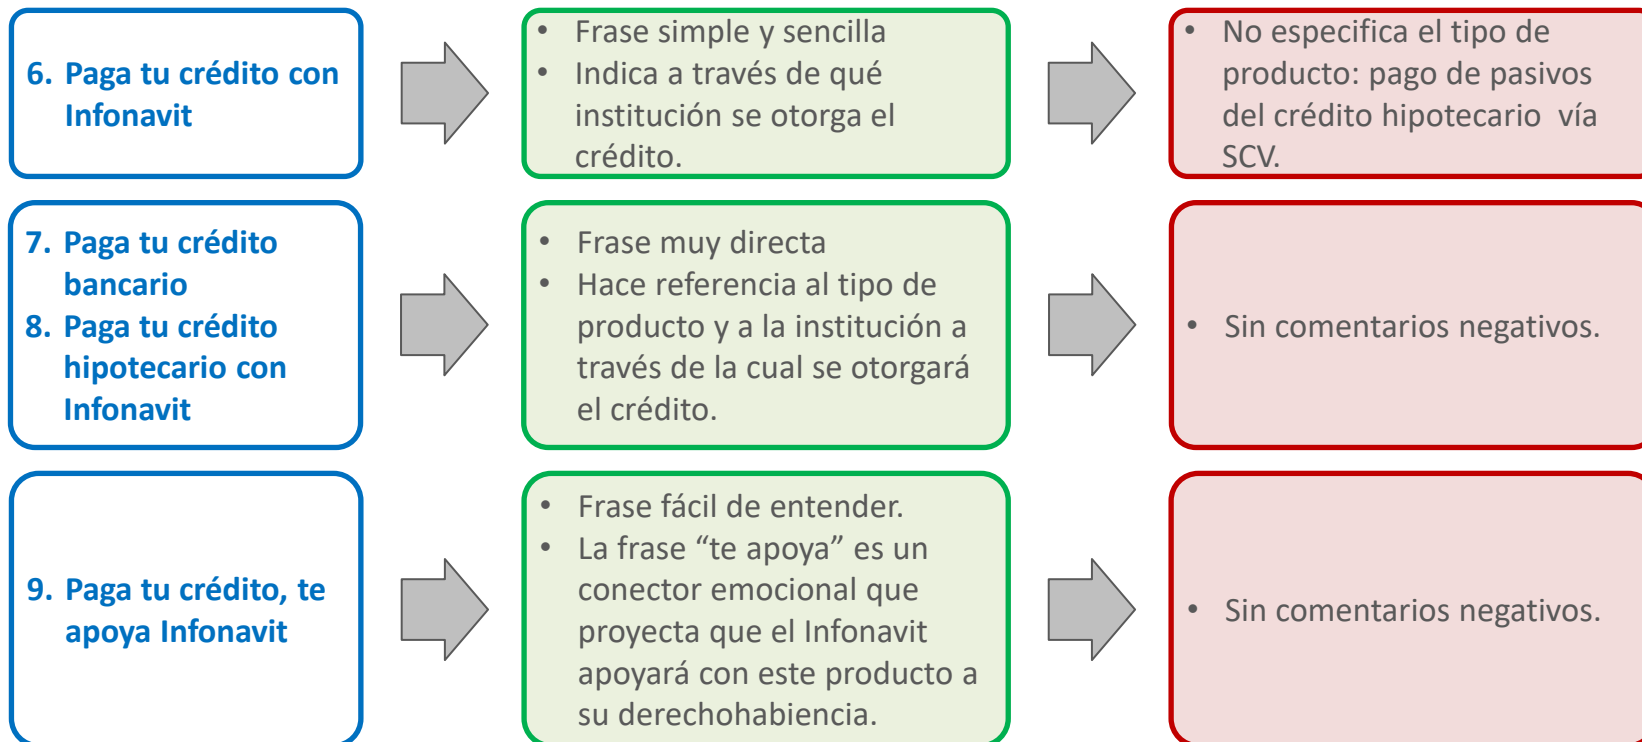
6. Paga tu crédito con Infonavit

• Frase simple y sencilla
• Indica a través de qué institución se otorga el crédito.

• No especifica el tipo de producto: pago de pasivos del crédito hipotecario vía SCV.

7. Paga tu crédito bancario
8. Paga tu crédito hipotecario con Infonavit

• Frase muy directa
• Hace referencia al tipo de producto y a la institución a través de la cual se otorgará el crédito.

• Sin comentarios negativos.

9. Paga tu crédito, te apoya Infonavit

• Frase fácil de entender.
• La frase “te apoya” es un conector emocional que proyecta que el Infonavit apoyará con este producto a su derechohabiencia.

• Sin comentarios negativos.